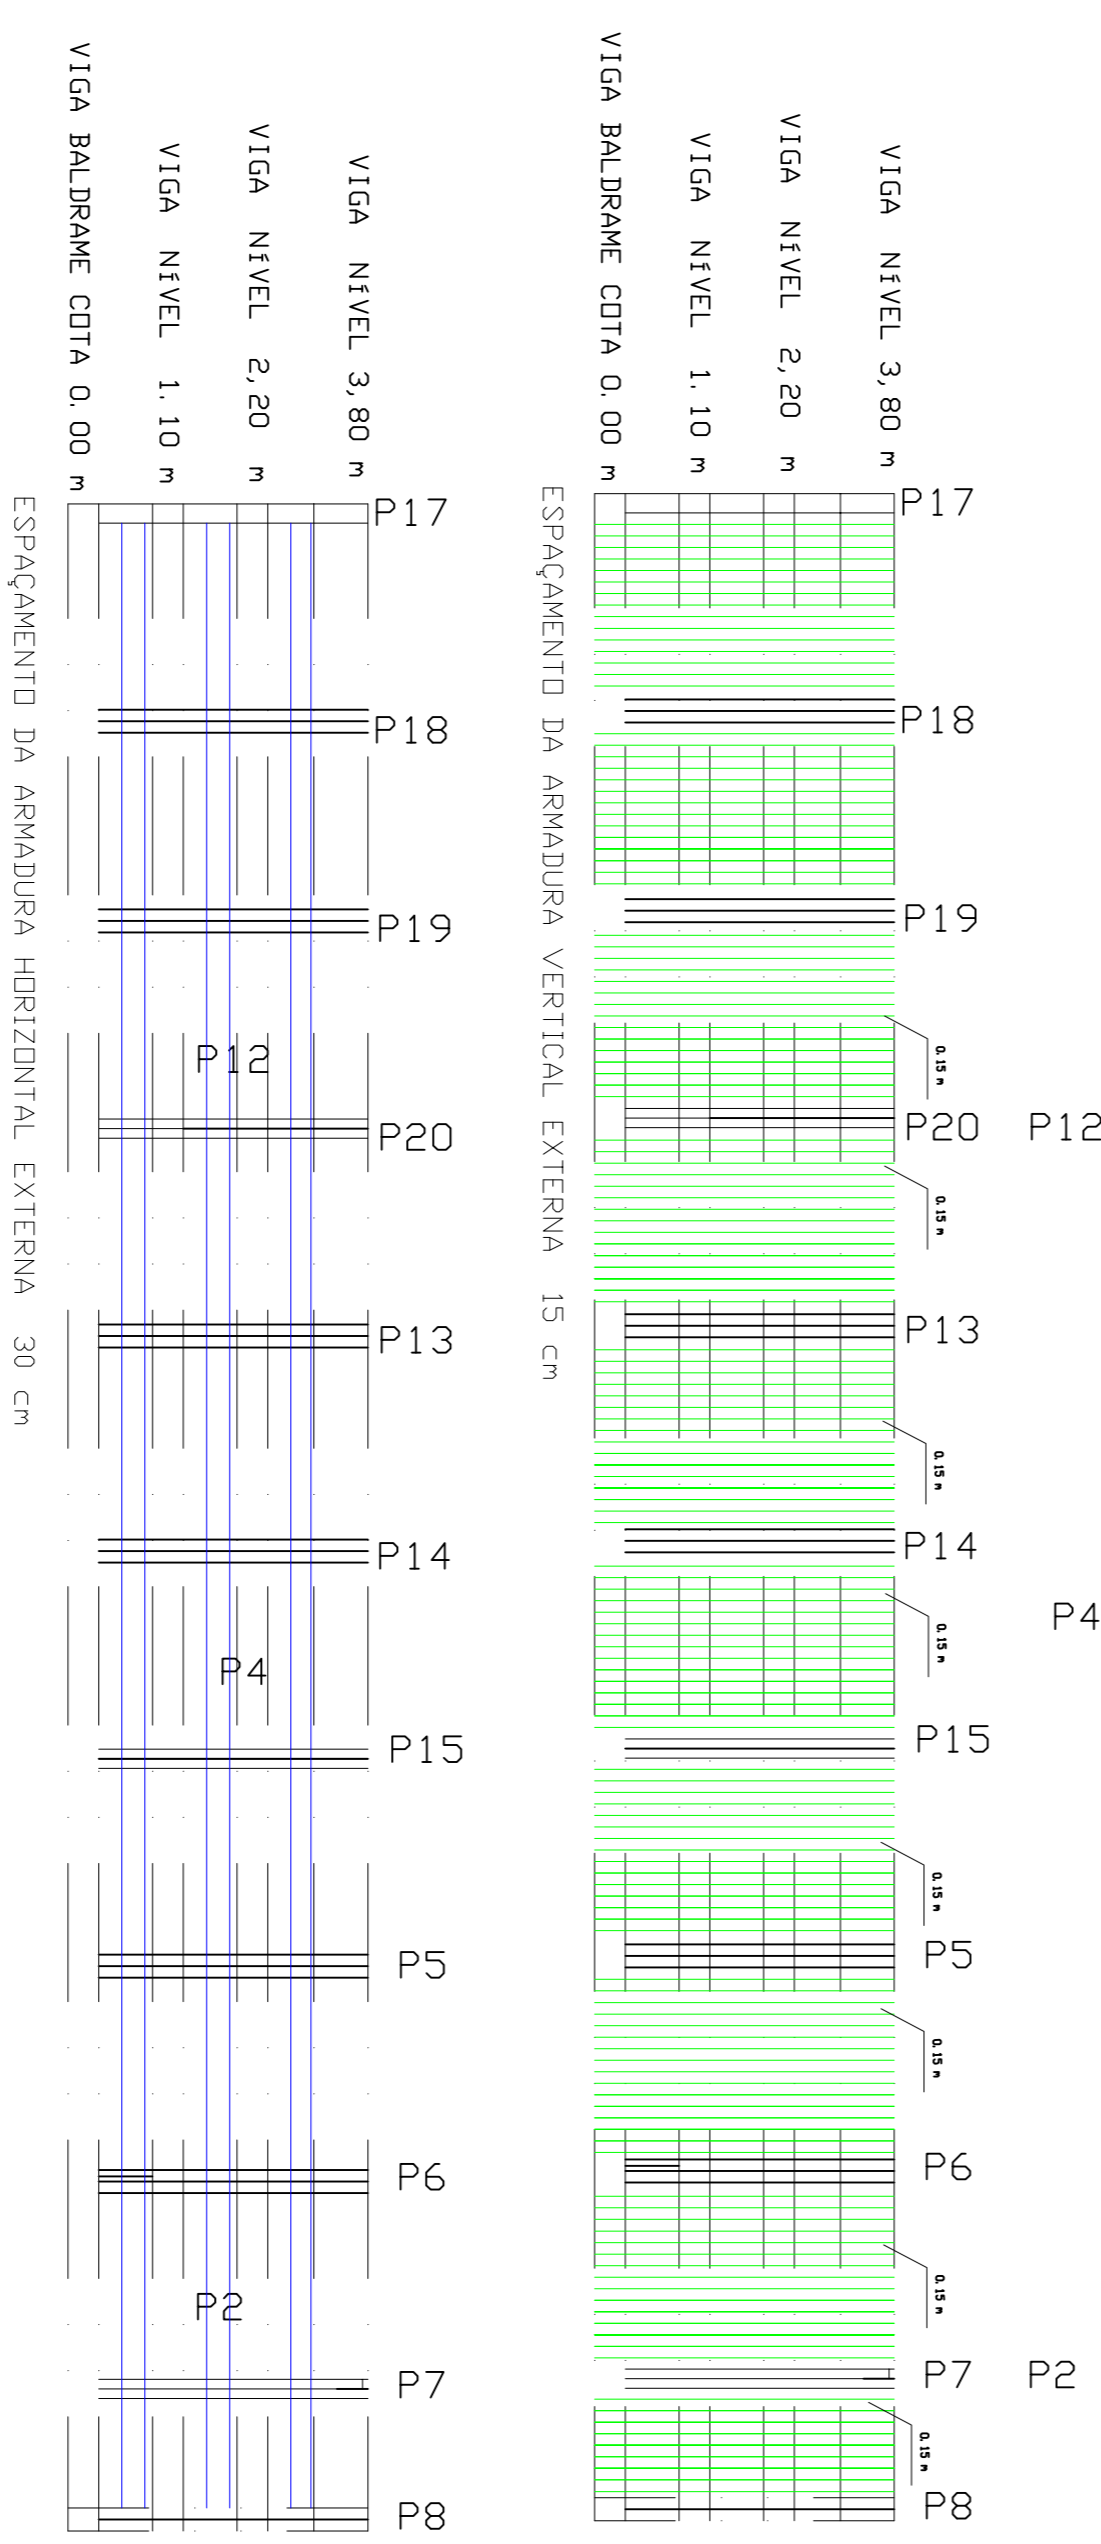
VIGA NíVEL 3,80 m
VIGA NíVEL 2,20 m
VIGA NíVEL 1.10 m
VIGA BALDRAME COTA 0.00 m

ESPAÇAMENTO DA ARMADURA HORIZONTAL EXTERNA 30 cm

P17
P18
P19
P12
P20
P13
P14
P4
P15
P5
P6
P2
P7
P8

VIGA NíVEL 3,80 m
VIGA NíVEL 2,20 m
VIGA NíVEL 1.10 m
VIGA BALDRAME COTA 0.00 m

ESPAÇAMENTO DA ARMADURA VERTICAL EXTERNA 15 cm

P17
P18
P19
0.15 m
P20 P12
0.15 m
P13
0.15 m
P14
0.15 m
P4
P15
0.15 m
P5
0.15 m
P6
0.15 m
P7 P2
0.15 m
P8